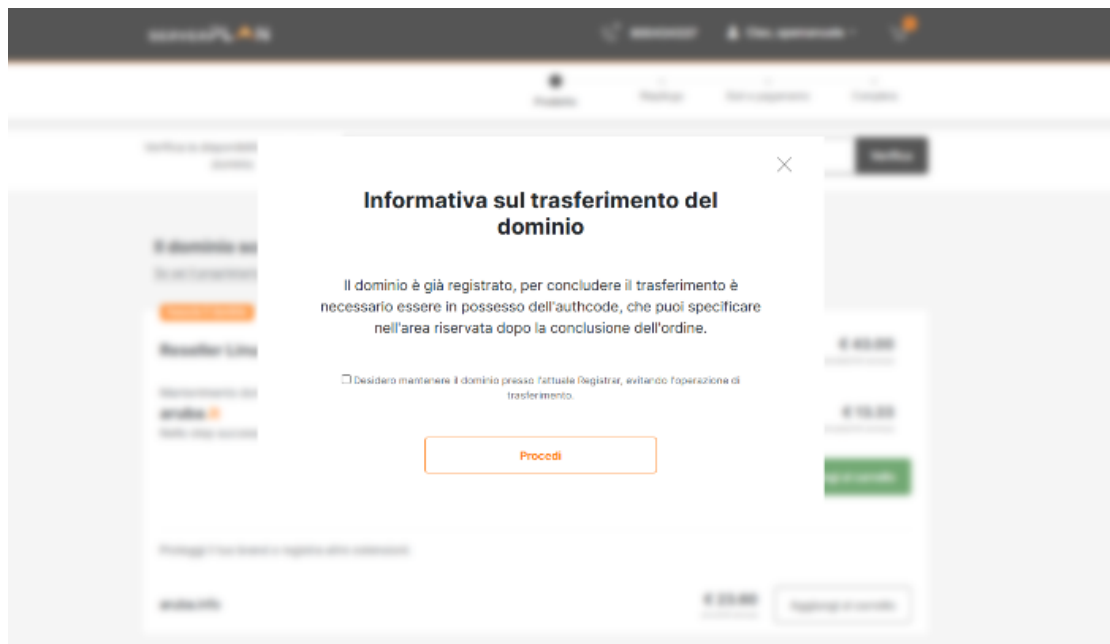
Informativa sul trasferimento del dominio

Il dominio è già registrato, per concludere il trasferimento è necessario essere in possesso dell'authcode, che puoi specificare nell'area riservata dopo la conclusione dell'ordine.

❒ Desidero mantenere il dominio presso l'attuale Registrar, evitando l'operazione di trasferimento.

Procedi